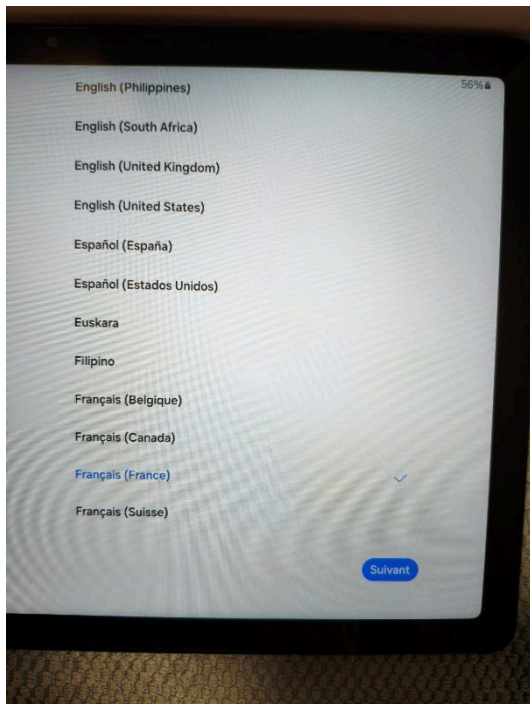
56%

English (Philippines)

English (South Africa)

English (United Kingdom)

English (United States)

Español (España)

Español (Estados Unidos)

Euskara

Filipino

Français (Belgique)

Français (Canada)

Français (France)

Français (Suisse)

Suivant